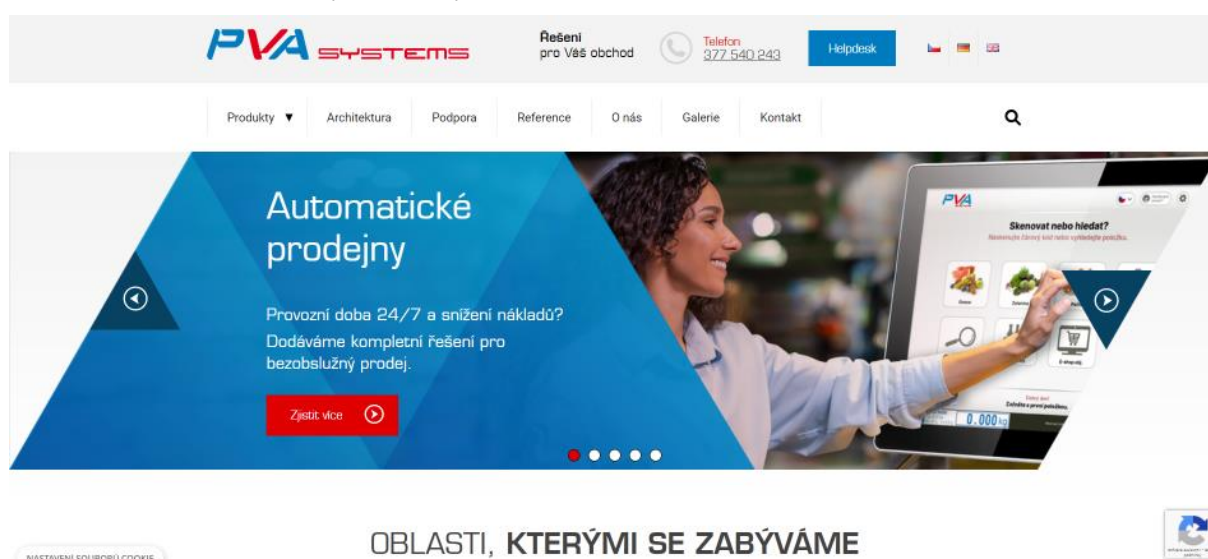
PVA SYSTEMS

Řešení pro Váš obchod

Telefon 377 540 243

Helpdesk

Produkty ▼ Architektura Podpora Reference O nás Galerie Kontakt

Automatické prodejny

Provozní doba 24/7 a snížení nákladů? Dodáváme kompletní řešení pro bezobslužný prodej.

Zjistit více

PVA

Skenovat nebo hledat?

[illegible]

0.000 kg

NASTAVENÍ SOUBORŮ COOKIE

OBLASTI, KTERÝMI SE ZABÝVÁME